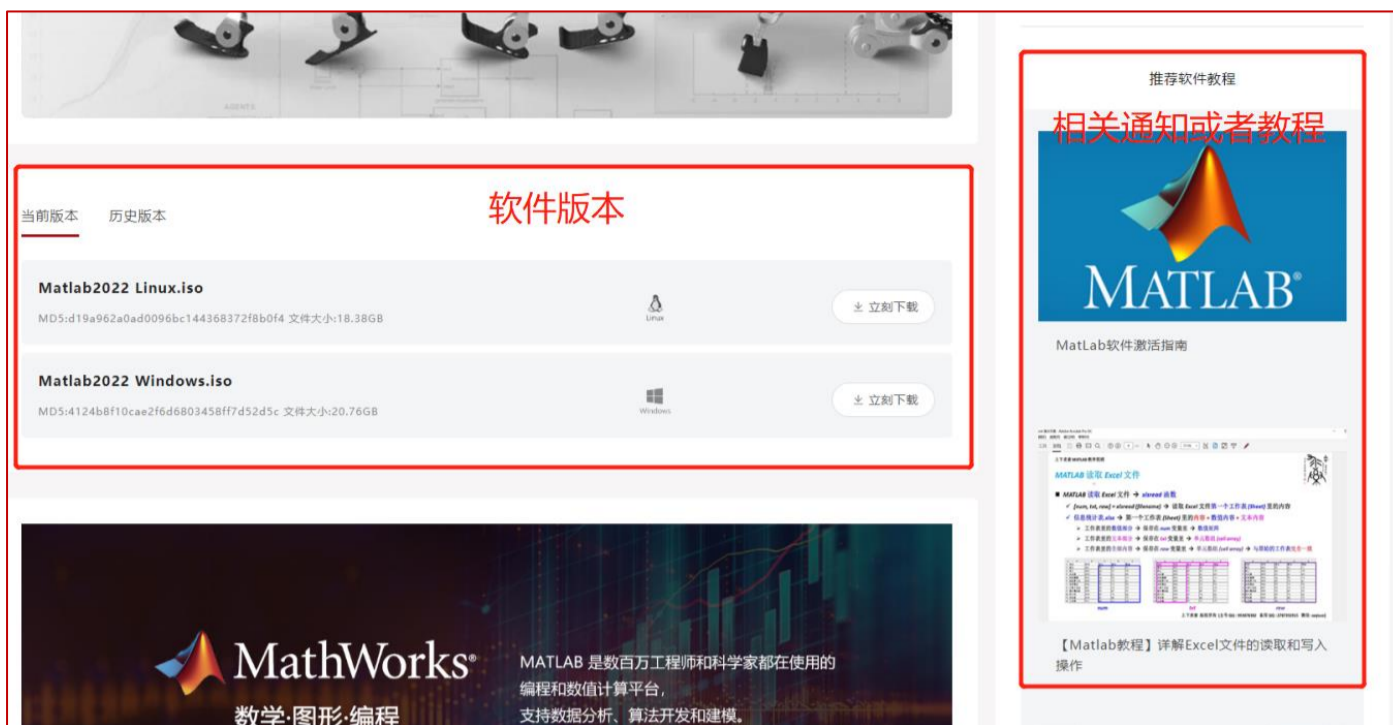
软件版本

当前版本　历史版本

Matlab2022 Linux.iso

MD5:d19a962a0ad0096bc144368372f8b0f4 文件大小:18.38GB

Linux

立刻下载

Matlab2022 Windows.iso

MD5:4124b8f10cae2f6d6803458ff7d52d5c 文件大小:20.76GB

Windows

立刻下载

MathWorks®

数学·图形·编程

MATLAB 是数百万工程师和科学家都在使用的编程和数值计算平台，支持数据分析、算法开发和建模。

推荐软件教程

相关通知或者教程

MATLAB®

MatLab软件激活指南

MATLAB 读取 Excel 文件

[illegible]

【Matlab教程】详解Excel文件的读取和写入操作